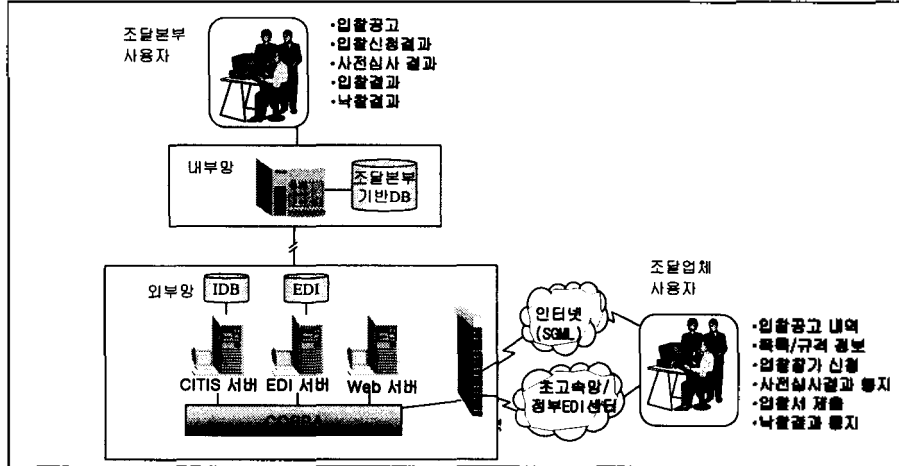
조달본부
사용자

·입찰공고
·입찰신청결과
·사전심사 결과
·입찰결과
·낙찰결과

내부망

조달본부
기반DB

외부망

IDB

EDI

CITIS 서버

EDI 서버

Web 서버

CORBA

인터넷
(SGML)

초고속망/
정부EDI센터

조달업체
사용자

·입찰공고 내역
·목록/규격 정보
·입찰참가 신청
·사전심사결과 통지
·입찰서 제출
·낙찰결과 통지